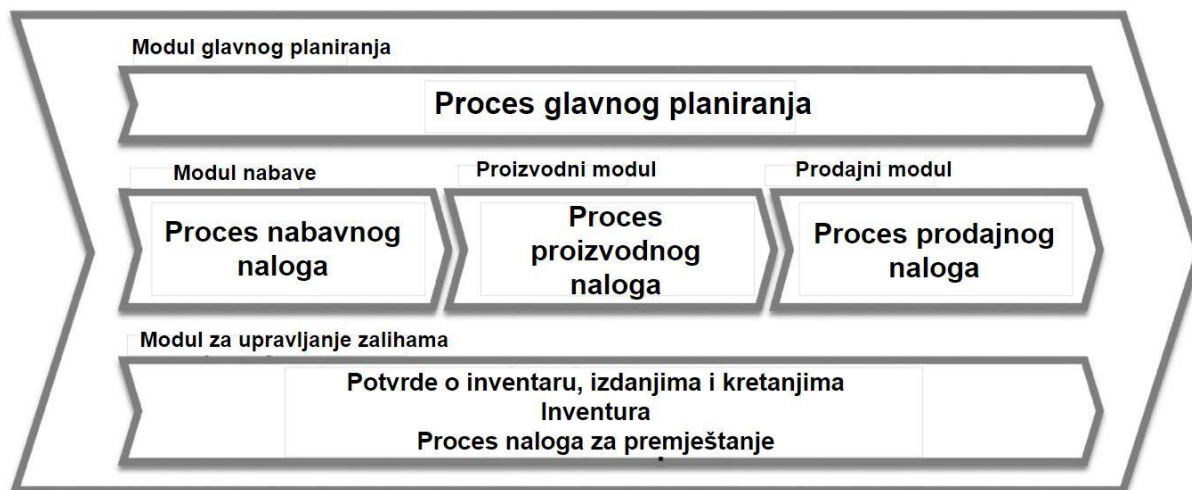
Modul glavnog planiranja

Proces glavnog planiranja

Modul nabave

Proces nabavnog naloga

Proizvodni modul

Proces proizvodnog naloga

Prodajni modul

Proces prodajnog naloga

Modul za upravljanje zalihama

Potvrde o inventaru, izdanjima i kretanjima
Inventura
Proces naloga za premještanje